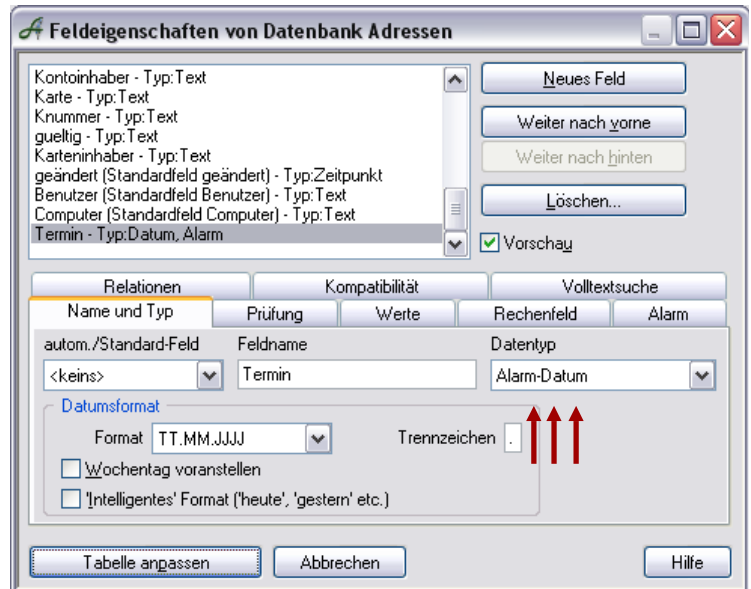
Feldeigenschaften von Datenbank Adressen

Kontoinhaber - Typ:Text
Karte - Typ:Text
Knummer - Typ:Text
gueltig - Typ:Text
Karteninhaber - Typ:Text
geändert (Standardfeld geändert) - Typ:Zeitpunkt
Benutzer (Standardfeld Benutzer) - Typ:Text
Computer (Standardfeld Computer) - Typ:Text
Termin - Typ:Datum, Alarm

Neues Feld
Weiter nach vorne
Weiter nach hinten
Löschen...
Vorschau

Relationen
Kompatibilität
Volltextsuche
Name und Typ
Prüfung
Werte
Rechenfeld
Alarm

autom./Standard-Feld
<keins>
Feldname
Termin
Datentyp
Alarm-Datum

Datumsformat
Format TT.MM.JJJJ
Trennzeichen .
Wochentag voranstellen
'Intelligentes' Format ('heute', 'gestern' etc.)

Tabelle anpassen
Abbrechen
Hilfe